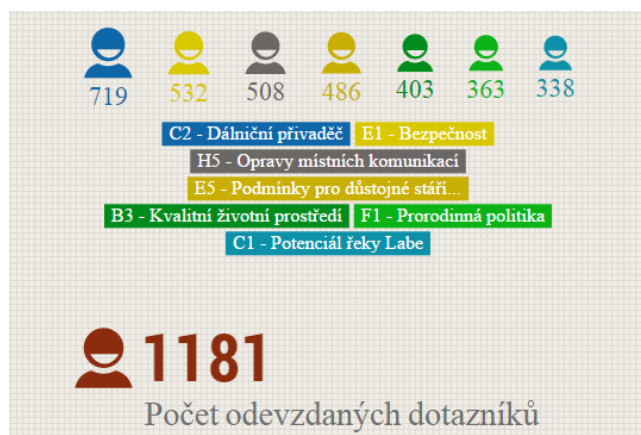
719 532 508 486 403 363 338

C2 - Dálniční přivaděč E1 - Bezpečnost
H5 - Opravy místních komunikací
E5 - Podmínky pro důstojné stáří...
B3 - Kvalitní životní prostředí F1 - Prorodinná politika
C1 - Potenciál řeky Labe

1181
Počet odevzdaných dotazníků